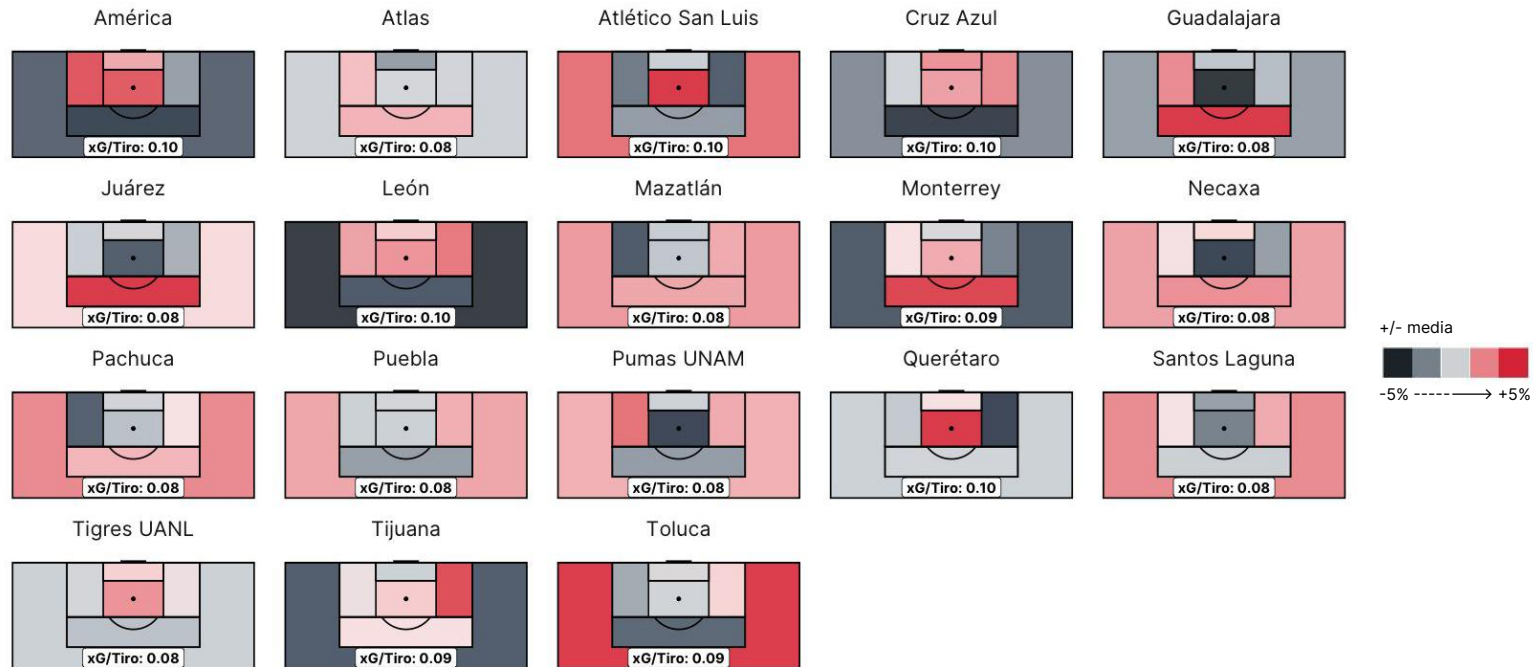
América
xG/Tiro: 0.10

Atlas
xG/Tiro: 0.08

Atlético San Luis
xG/Tiro: 0.10

Cruz Azul
xG/Tiro: 0.10

Guadalajara
xG/Tiro: 0.08

Juárez
xG/Tiro: 0.08

León
xG/Tiro: 0.10

Mazatlán
xG/Tiro: 0.08

Monterrey
xG/Tiro: 0.09

Necaxa
xG/Tiro: 0.08

Pachuca
xG/Tiro: 0.08

Puebla
xG/Tiro: 0.08

Pumas UNAM
xG/Tiro: 0.08

Querétaro
xG/Tiro: 0.10

Santos Laguna
xG/Tiro: 0.08

Tigres UANL
xG/Tiro: 0.08

Tijuana
xG/Tiro: 0.09

Toluca
xG/Tiro: 0.09

+/- media
-5% ------→ +5%